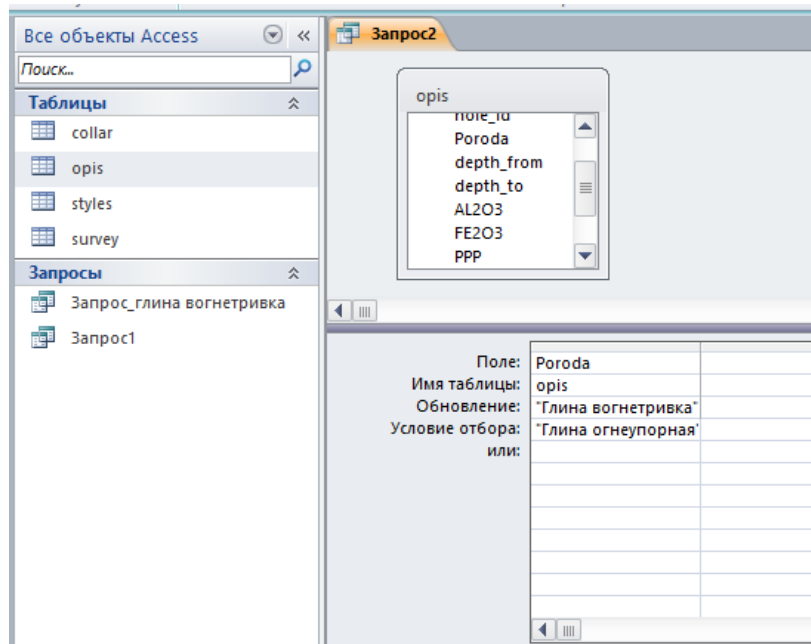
Все объекты Access

Поиск...

Таблицы

collar

opis

styles

survey

Запросы

Запрос_глина вогнетривка

Запрос1

Запрос2

opis

hole_id
Poroda
depth_from
depth_to
AL2O3
FE2O3
PPP

| | |
|---|---|
| Поле: | Poroda |
| Имя таблицы: | opis |
| Обновление: | "Глина вогнетривка" |
| Условие отбора: | "Глина огнеупорная" |
| или: | |